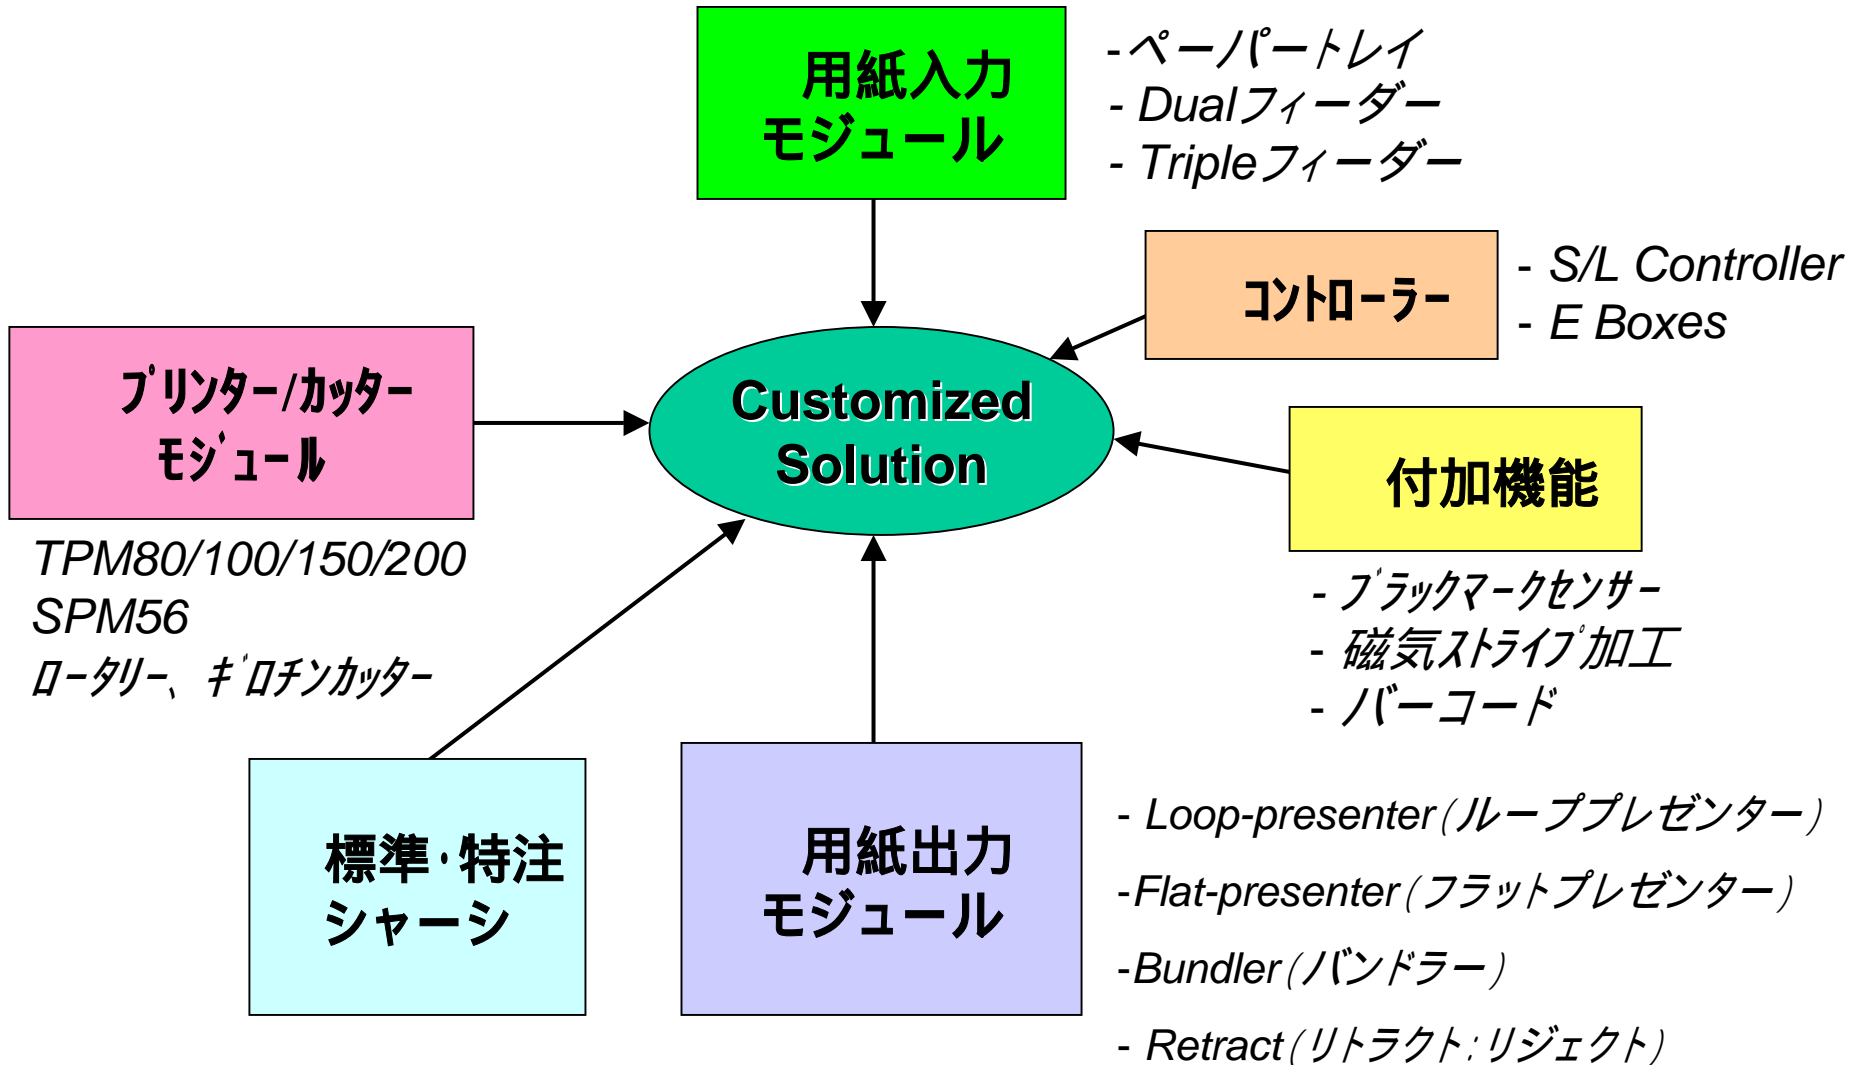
用紙入力
モジュール

-ペーパートレイ
- Dualフィーダー
- Tripleフィーダー

コントローラー

- S/L Controller
- E Boxes

プリンター/カッター
モジュール

Customized
Solution

付加機能

TPM80/100/150/200
SPM56
ロータリー、ギロチンカッター

- ブラックマークセンサー
- 磁気ストライプ加工
- バーコード

標準・特注
シャーシ

用紙出力
モジュール

- Loop-presenter(ループプレゼンター)
-Flat-presenter(フラットプレゼンター)
-Bundler(バンドラー)
- Retract(リトラクト:リジェクト)